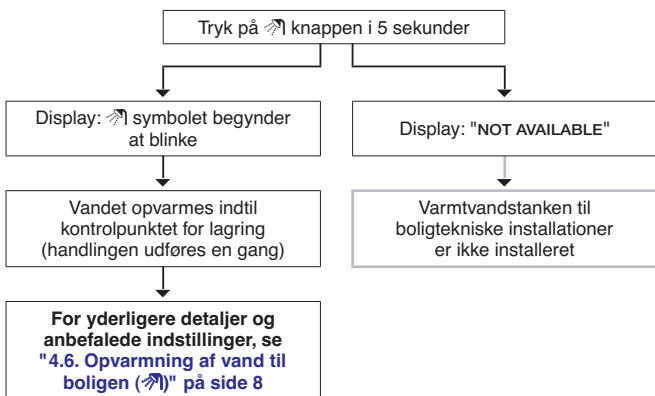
Tryk på knappen i 5 sekunder

Display: symbolet begynder at blinke

Display: "NOT AVAILABLE"

Vandet opvarmes indtil kontrolpunktet for lagring (handlingen udføres en gang)

Varmtvandstanken til boligtekniske installationer er ikke installeret

For yderligere detaljer og anbefalede indstillinger, se "4.6. Opvarmning af vand til boligen ()" på side 8